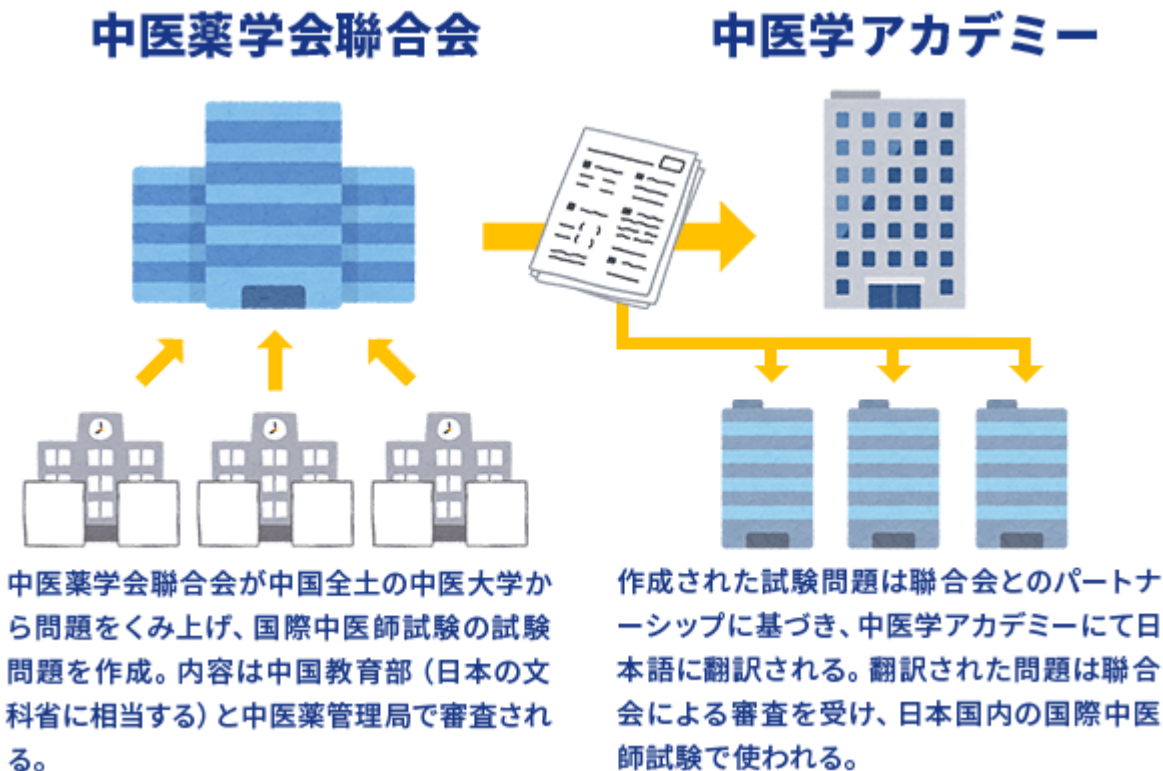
中医薬学会聯合会

中医学アカデミー

中医薬学会聯合会が中国全土の中医大学から問題をくみ上げ、国際中医師試験の試験問題を作成。内容は中国教育部（日本の文科省に相当する）と中医薬管理局で審査される。

作成された試験問題は聯合会とのパートナーシップに基づき、中医学アカデミーにて日本語に翻訳される。翻訳された問題は聯合会による審査を受け、日本国内の国際中医師試験で使われる。